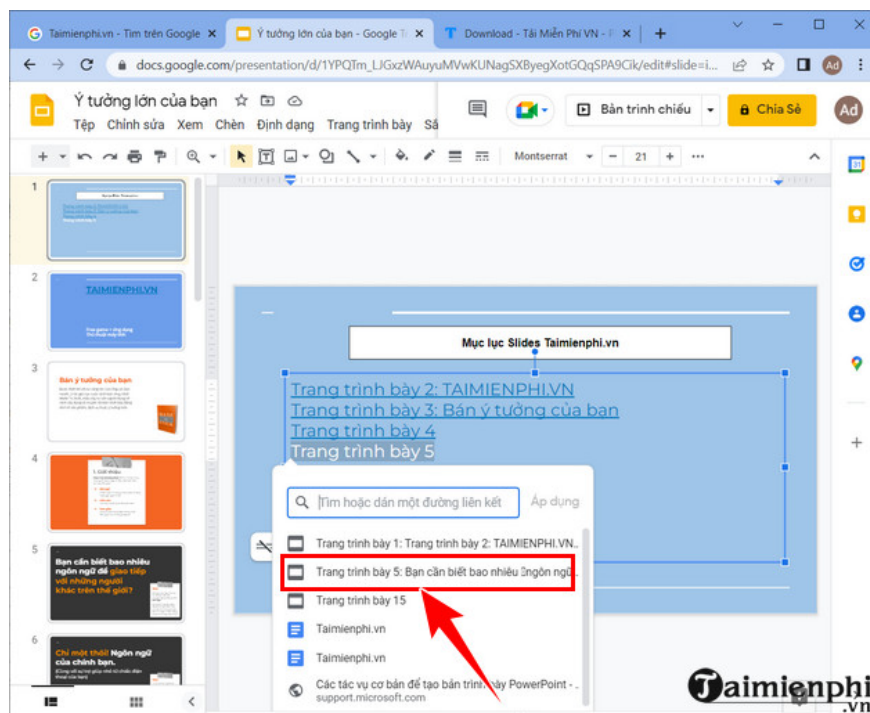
Taimienphi.vn - Tìm trên Google ×
Ý tưởng lớn của bạn - Google T ×
Download - Tải Miễn Phí VN - ×
+

docs.google.com/presentation/d/1YPQTm_LJGxzWAuyuMVwKUNagSXByegXotGQqSPA9Cik/edit#slide=i...

Ý tưởng lớn của bạn
Tệp Chỉnh sửa Xem Chèn Định dạng Trang trình bày Sắ

Bản trình chiếu
Chia Sẻ
Ad

Montserrat
21

1
2
TAIMIENPHI.VN
3
Bản ý tưởng của bạn
4
5
Bạn cần biết bao nhiêu ngôn ngữ để giao tiếp với những người khác trên thế giới?
6
Chỉ một thôi! Ngôn ngữ của chính bạn.

Mục lục Slides Taimienphi.vn

Trang trình bày 2: TAIMIENPHI.VN
Trang trình bày 3: Bản ý tưởng của bạn
Trang trình bày 4
Trang trình bày 5

Tìm hoặc dán một đường liên kết
Áp dụng

Trang trình bày 1: Trang trình bày 2: TAIMIENPHI.VN...
Trang trình bày 5: Bạn cần biết bao nhiêu ngôn ngữ...
Trang trình bày 15
Taimienphi.vn
Taimienphi.vn
Các tác vụ cơ bản để tạo bản trình bày PowerPoint - ...
support.microsoft.com

Taimienphi
.vn